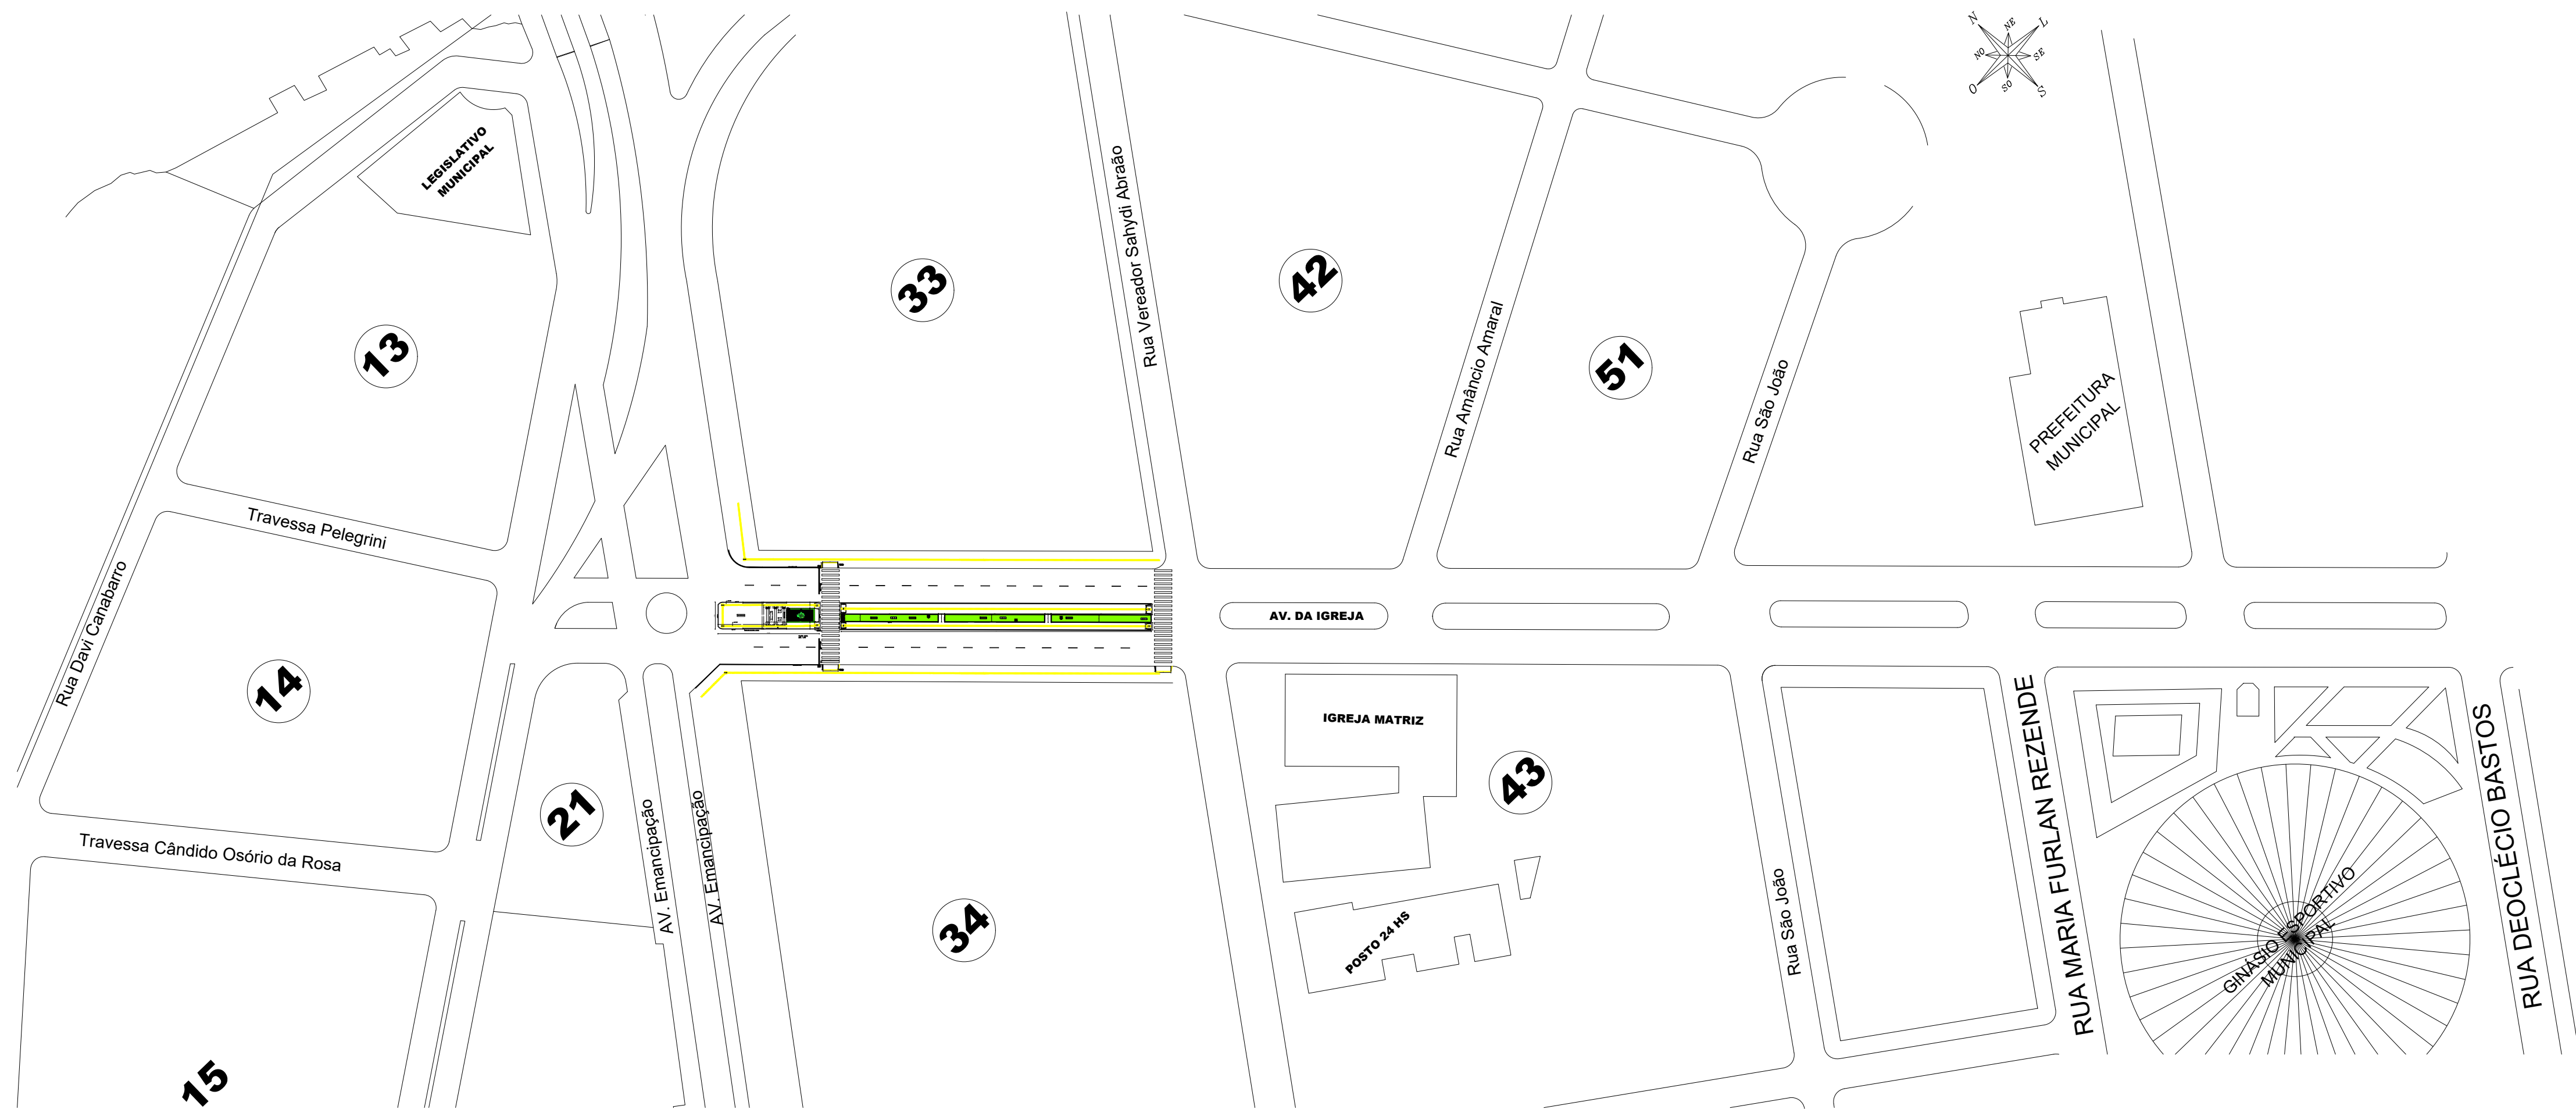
N
NE
L
NO
SE
O
SO
S

LEGISLATIVO MUNICIPAL

13

33

Rua Vereador Sahydi Abraão

42

Rua Amâncio Amaral

51

Rua São João

PREFEITURA MUNICIPAL

Travessa Pelegrini

Rua Davi Canabarro

14

AV. DA IGREJA

IGREJA MATRIZ

43

21

Travessa Cândido Osório da Rosa

AV. Emancipação

AV. Emancipação

34

POSTO 24 HS

Rua São João

RUA MARIA FURLAN REZENDE

GINÁSIO ESPORTIVO MUNICIPAL

RUA DEOCLÉCIO BASTOS

15